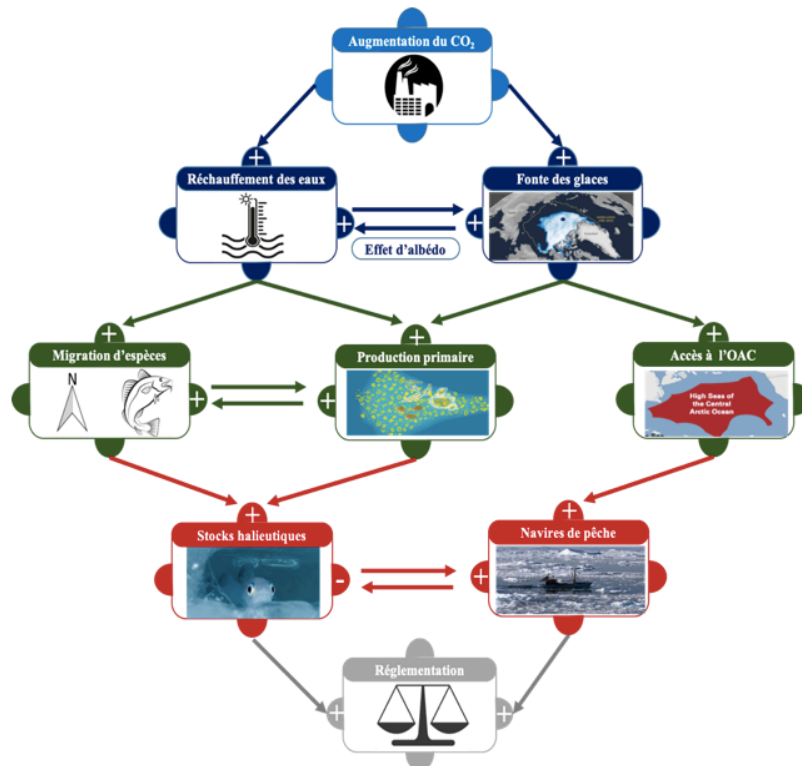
Augmentation du $CO_2$

+
Réchauffement des eaux

+
Fonte des glaces

+
Effet d'albédo

+
Migration d'espèces
N

+

+
Production primaire

+
Accès à l'OAC
High Seas of the Central Arctic Ocean

+
Stocks halieutiques

-

+
Navires de pêche

+

Réglementation

+

+